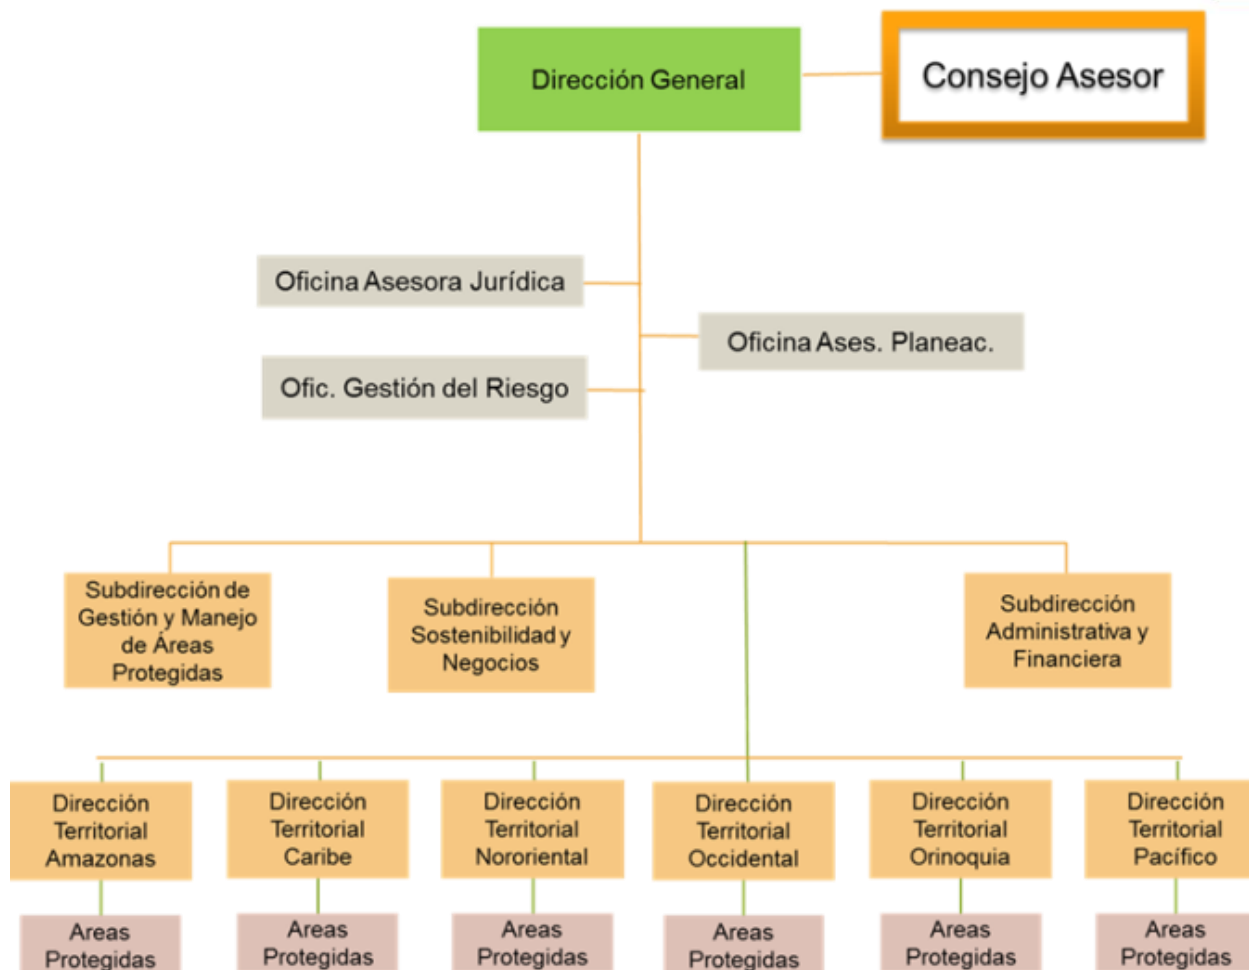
Dirección General

Consejo Asesor

Oficina Asesora Jurídica

Oficina Ases. Planeac.

Ofic. Gestión del Riesgo

Subdirección de Gestión y Manejo de Áreas Protegidas

Subdirección Sostenibilidad y Negocios

Subdirección Administrativa y Financiera

Dirección Territorial Amazonas

Dirección Territorial Caribe

Dirección Territorial Nororiental

Dirección Territorial Occidental

Dirección Territorial Orinoquia

Dirección Territorial Pacífico

Areas Protegidas

Areas Protegidas

Areas Protegidas

Areas Protegidas

Areas Protegidas

Areas Protegidas